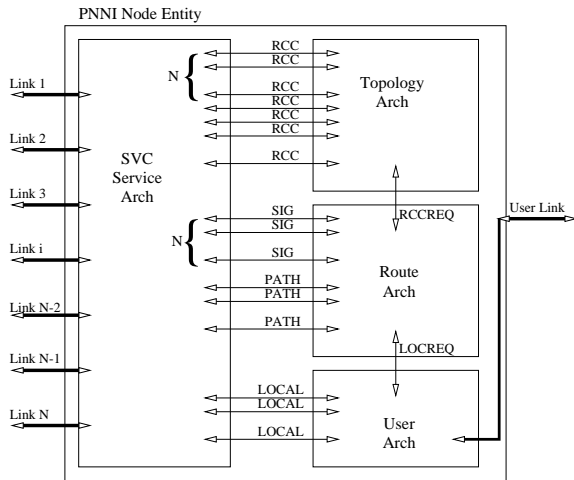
PNNI Node Entity

Link 1

Link 2

Link 3

Link i

Link N-2

Link N-1

Link N

SVC Service Arch

N

RCC
RCC
RCC
RCC
RCC
RCC
RCC

Topology Arch

N

SIG
SIG
SIG

RCCREQ

User Link

Route Arch

PATH
PATH
PATH

LOCREQ

LOCAL
LOCAL
LOCAL

User Arch